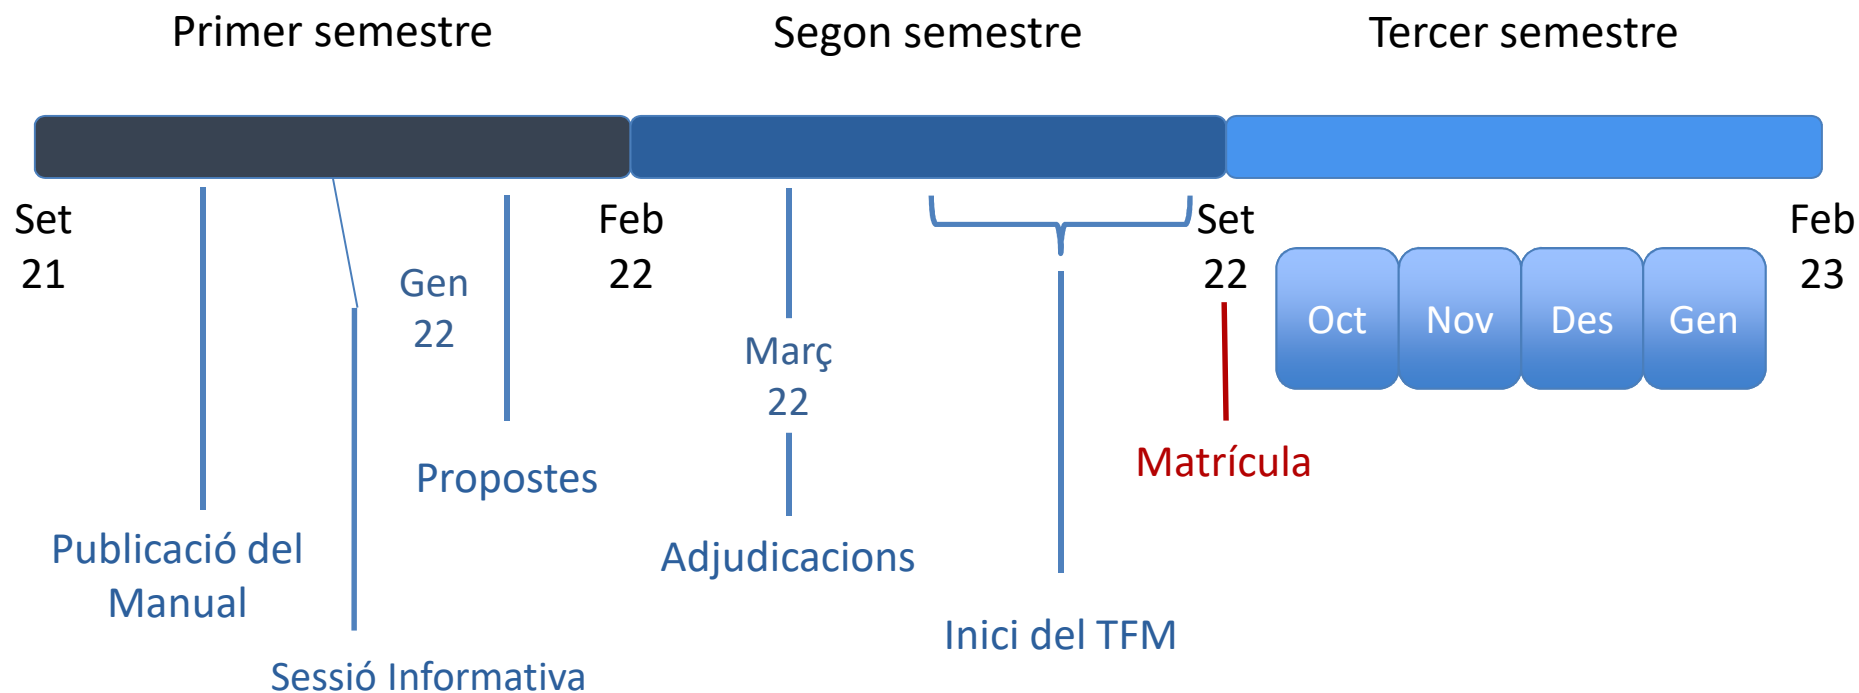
Primer semestre

Segon semestre

Tercer semestre

Set 21

Gen 22

Feb 22

Març 22

Set 22

Feb 23

Oct

Nov

Des

Gen

Matrícula

Propostes

Adjudicacions

Publicació del Manual

Inici del TFM

Sessió Informativa